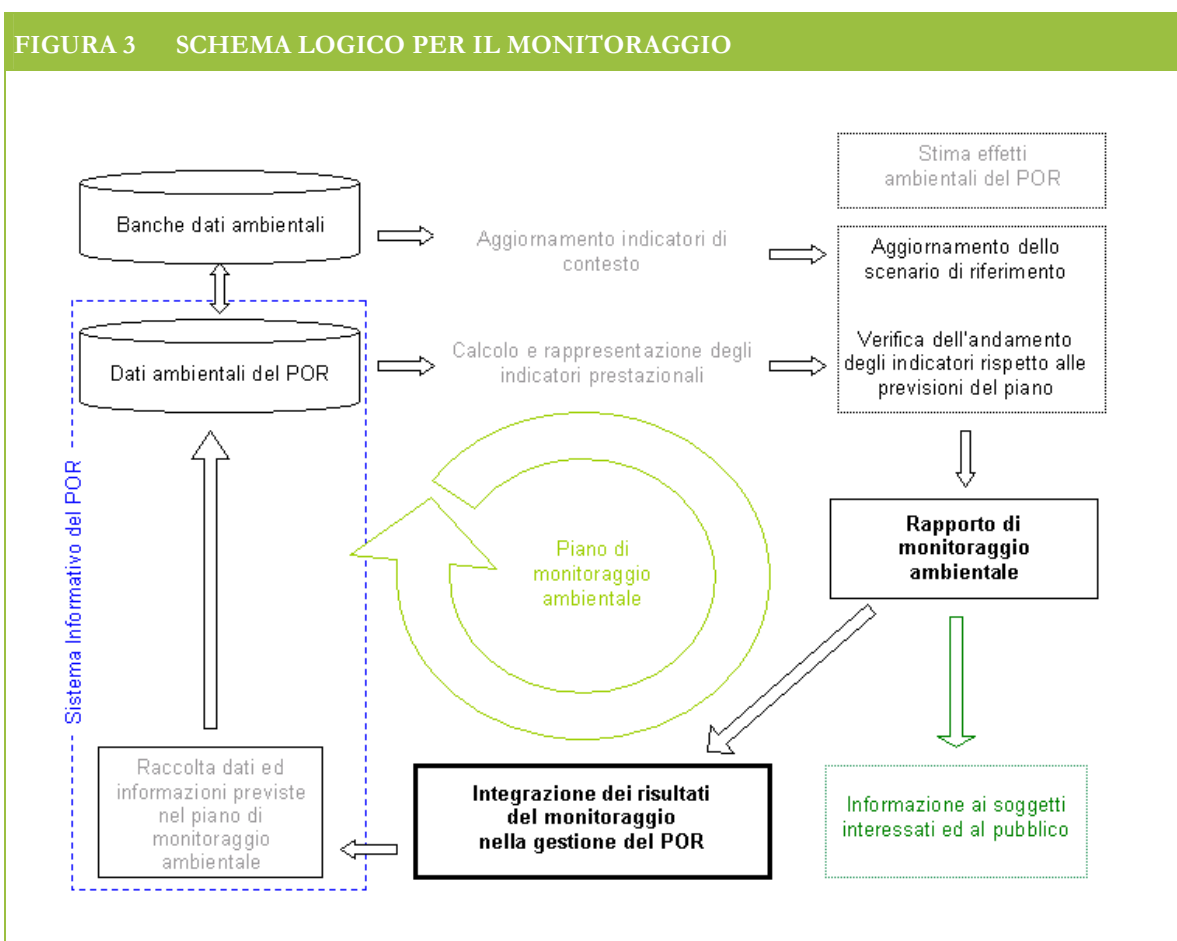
FIGURA 3 SCHEMA LOGICO PER IL MONITORAGGIO

Stima effetti ambientali del POR

Banche dati ambientali

Aggiornamento indicatori di contesto

Aggiornamento dello scenario di riferimento

Dati ambientali del POR

Calcolo e rappresentazione degli indicatori prestazionali

Verifica dell'andamento degli indicatori rispetto alle previsioni del piano

Sistema Informativo del POR

Piano di monitoraggio ambientale

Rapporto di monitoraggio ambientale

Raccolta dati ed informazioni previste nel piano di monitoraggio ambientale

Integrazione dei risultati del monitoraggio nella gestione del POR

Informazione ai soggetti interessati ed al pubblico